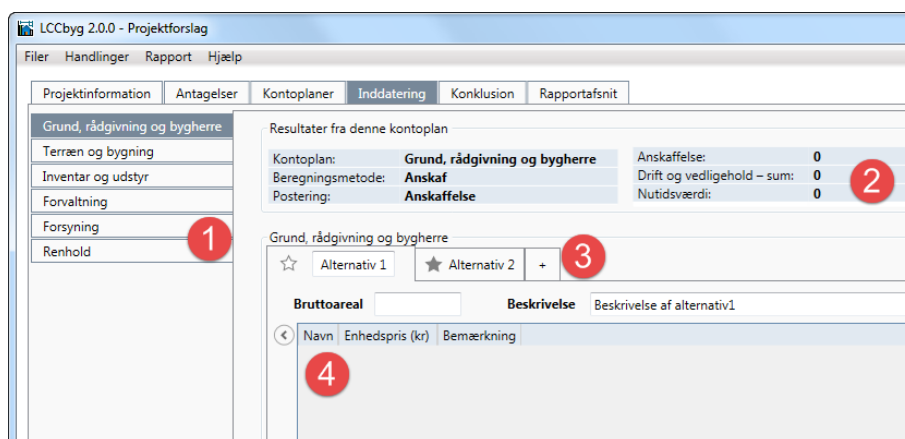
LCCbyg 2.0.0 - Projektforslag

Filer Handlinger Rapport Hjælp

Projektinformation | Antagelser | Kontoplaner | Inddatering | Konklusion | Rapportafsnit

Grund, rådgivning og bygherre
Terræn og bygning
Inventar og udstyr
Forvaltning
Forsyning
Renhold

1

Resultater fra denne kontoplan

| Kontoplan: | Grund, rådgivning og bygherre |
|---|---|
| Beregningsmetode: | Anskaf |
| Postering: | Anskaffelse |

| Anskaffelse: | 0 |
|---|---|
| Drift og vedligehold – sum: | 0 |
| Nutidsværdi: | 0 |

2

Grund, rådgivning og bygherre

Alternativ 1 | Alternativ 2 | +

3

Bruttoareal

Beskrivelse Beskrivelse af alternativ1

| Navn | Enhedspris (kr) | Bemærkning |
|---|---|---|

4